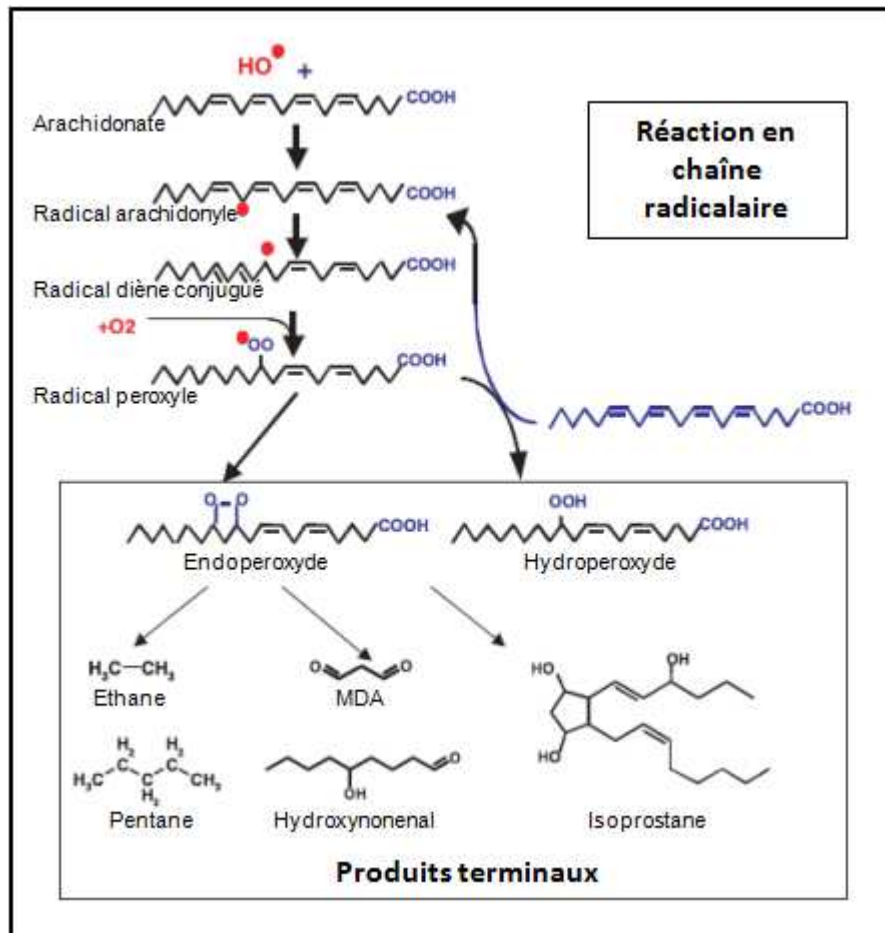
HO +

COOH

Arachidonate

Réaction en chaîne radicalaire

COOH

Radical arachidonyle

COOH

Radical diène conjugué

+O2

OO

COOH

Radical peroxyle

COOH

O—O

COOH

Endoperoxyde

OOH

COOH

Hydroperoxyde

$H_3C—CH_3$

Ethane

MDA

HO

OH

HO

Isoprostane

$H_2$ $H_2$ $H_3C$ $CH_3$ $H_2$

Pentane

OH

Hydroxynonenal

Produits terminaux